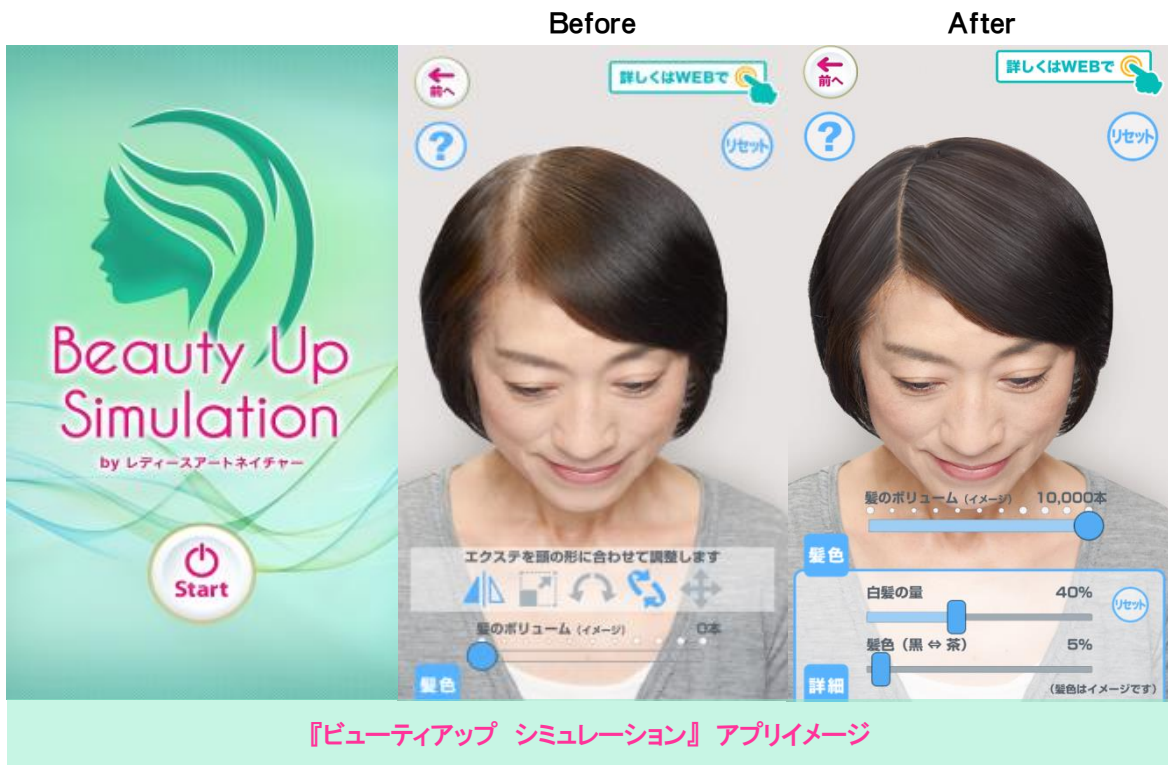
Before

After

Beauty Up Simulation
by レディースアートネイチャー

Start

前へ

詳しくはWEBで

?

リセット

エクステを頭の形に合わせて調整します

髪のボリューム (イメージ) 0本

髪色

前へ

詳しくはWEBで

?

リセット

髪のボリューム (イメージ) 10,000本

髪色

白髪の量 40%

リセット

髪色 (黒 ⇔ 茶) 5%

詳細

(髪色はイメージです)

『ビューティアップ シミュレーション』 アプリイメージ